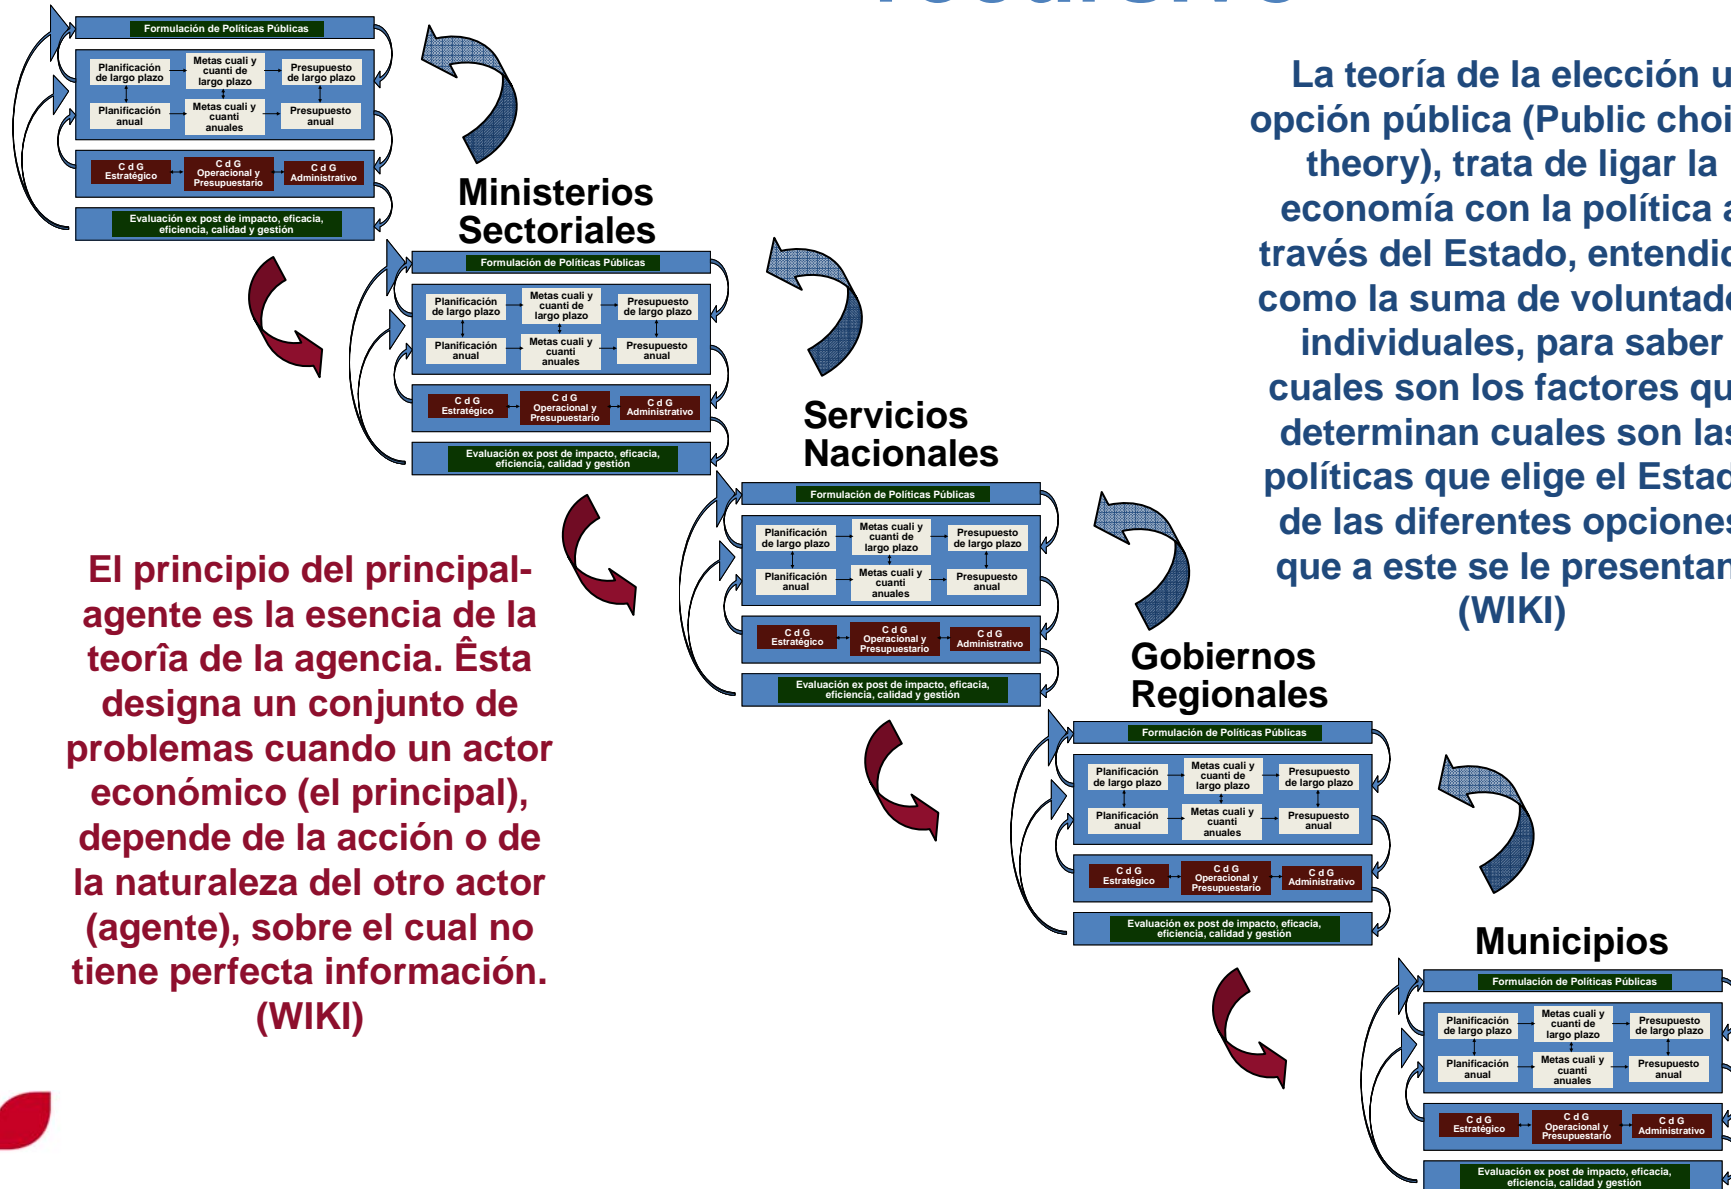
Formulación de Políticas Públicas

Planificación de largo plazo

Metas cuali y cuanti de largo plazo

Presupuesto de largo plazo

Planificación anual

Metas cuali y cuanti anuales

Presupuesto anual

C d G Estratégico

C d G Operacional y Presupuestario

C d G Administrativo

Evaluación ex post de impacto, eficacia, eficiencia, calidad y gestión

Ministerios Sectoriales

Formulación de Políticas Públicas

Planificación de largo plazo

Metas cuali y cuanti de largo plazo

Presupuesto de largo plazo

Planificación anual

Metas cuali y cuanti anuales

Presupuesto anual

C d G Estratégico

C d G Operacional y Presupuestario

C d G Administrativo

Evaluación ex post de impacto, eficacia, eficiencia, calidad y gestión

Servicios Nacionales

Formulación de Políticas Públicas

Planificación de largo plazo

Metas cuali y cuanti de largo plazo

Presupuesto de largo plazo

Planificación anual

Metas cuali y cuanti anuales

Presupuesto anual

C d G Estratégico

C d G Operacional y Presupuestario

C d G Administrativo

Evaluación ex post de impacto, eficacia, eficiencia, calidad y gestión

Gobiernos Regionales

Formulación de Políticas Públicas

Planificación de largo plazo

Metas cuali y cuanti de largo plazo

Presupuesto de largo plazo

Planificación anual

Metas cuali y cuanti anuales

Presupuesto anual

C d G Estratégico

C d G Operacional y Presupuestario

C d G Administrativo

Evaluación ex post de impacto, eficacia, eficiencia, calidad y gestión

Municipios

Formulación de Políticas Públicas

Planificación de largo plazo

Metas cuali y cuanti de largo plazo

Presupuesto de largo plazo

Planificación anual

Metas cuali y cuanti anuales

Presupuesto anual

C d G Estratégico

C d G Operacional y Presupuestario

C d G Administrativo

Evaluación ex post de impacto, eficacia, eficiencia, calidad y gestión

La teoría de la elección u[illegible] opción pública (Public choi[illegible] theory), trata de ligar la economía con la política a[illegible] través del Estado, entendi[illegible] como la suma de voluntad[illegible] individuales, para saber cuales son los factores qu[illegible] determinan cuales son las políticas que elige el Estad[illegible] de las diferentes opciones que a este se le presentan (WIKI)

El principio del principal-agente es la esencia de la teorîa de la agencia. Êsta designa un conjunto de problemas cuando un actor económico (el principal), depende de la acción o de la naturaleza del otro actor (agente), sobre el cual no tiene perfecta información. (WIKI)